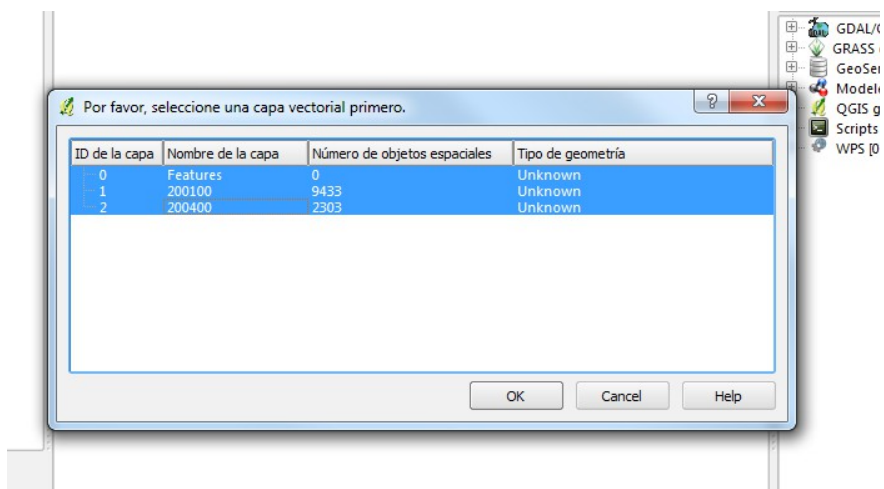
GDAL/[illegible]
GRASS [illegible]
GeoSer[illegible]
Model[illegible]
QGIS g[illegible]
Scripts
WPS [0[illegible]

Por favor, seleccione una capa vectorial primero.

| ID de la capa | Nombre de la capa | Número de objetos espaciales | Tipo de geometría |
|---|---|---|---|
| 0 | Features | 0 | Unknown |
| 1 | 200100 | 9433 | Unknown |
| 2 | 200400 | 2303 | Unknown |

OK
Cancel
Help